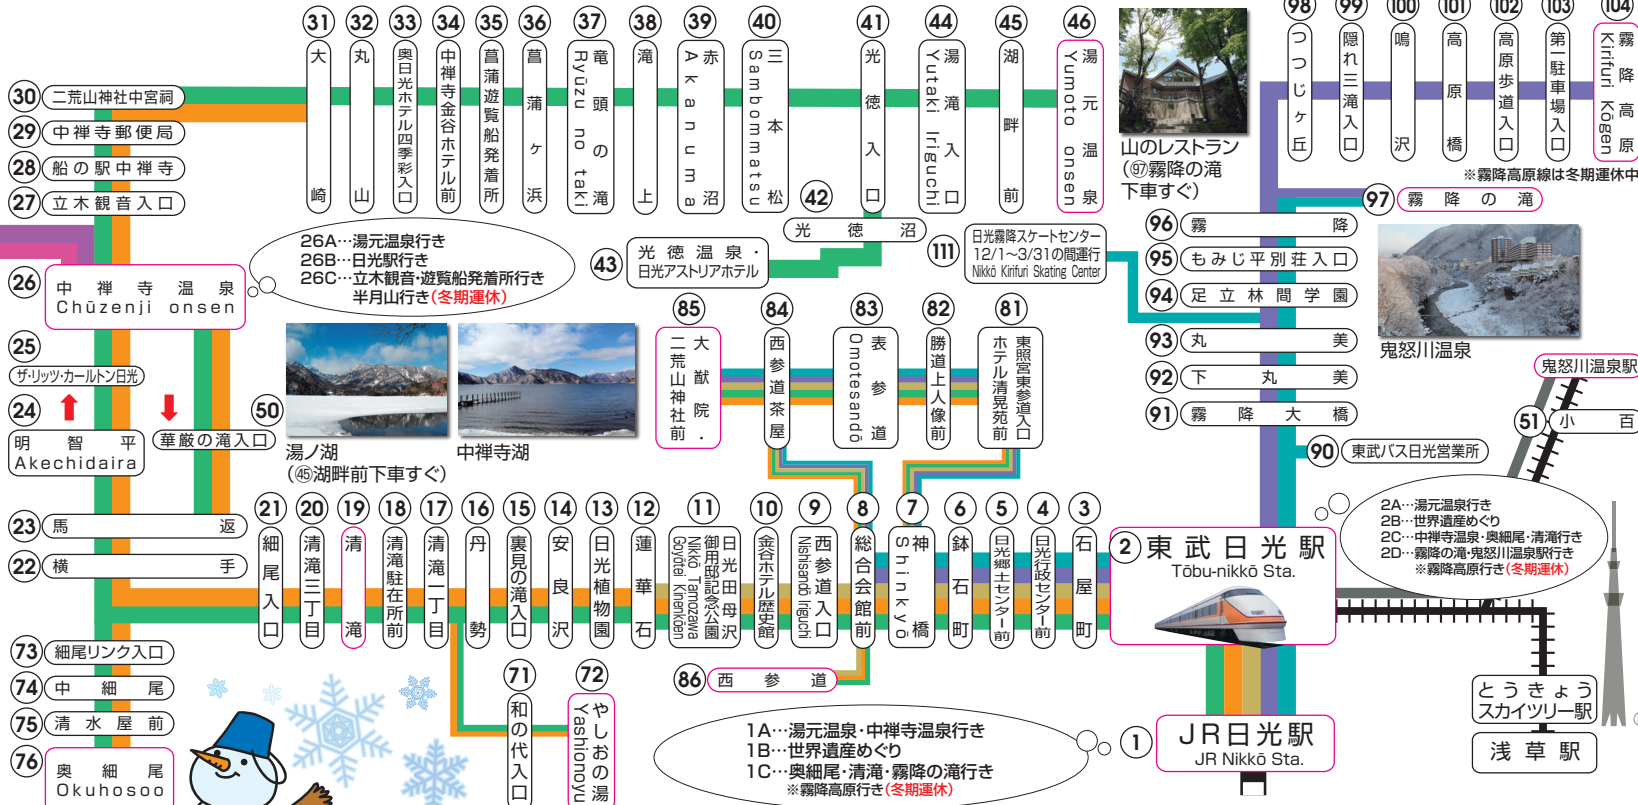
31 大崎
32 丸山
33 奥日光ホテル四季彩入口
34 中禅寺金谷ホテル前
35 菖蒲ヶ浜遊覧船発着所
36 菖蒲ヶ浜
37 竜頭の滝 Ryūzu no taki
38 滝上
39 赤沼 Akanuma
40 三本松 Sambommatsu
41 光徳入口
44 湯滝入口 Yutaki iriguchi
45 湖畔前
46 湯元温泉 Yumoto onsen

山のレストラン
(97霧降の滝下車すぐ)

98 つつじヶ丘
99 隠れ三滝入口
100 鳴沢
101 高原橋
102 高原歩道入口
103 第一駐車場入口
104 霧降高原 Kirifuri Kōgen
※霧降高原線は冬期運休中

30 二荒山神社中宮祠
29 中禅寺郵便局
28 船の駅中禅寺
27 立木観音入口

42 光徳沼
43 光徳温泉・日光アストリアホテル
111 日光霧降スケートセンター 12/1～3/31の間運行 Nikkō Kirifuri Skating Center

97 霧降の滝
96 霧降
95 もみじ平別荘入口
94 足立林間学園
93 丸美
92 下丸美
91 霧降大橋

鬼怒川温泉
鬼怒川温泉駅
51 小百

26A…湯元温泉行き
26B…日光駅行き
26C…立木観音・遊覧船発着所行き
半月山行き(冬期運休)

26 中禅寺温泉 Chūzenji onsen
25 ザ・リッツ・カールトン日光
24 明智平 Akechidaira
50 華厳の滝入口

湯ノ湖
(45湖畔前下車すぐ)
中禅寺湖

85 大猷院・二荒山神社前
84 西参道茶屋
83 表参道 Omotesandō
82 勝道上人像前
81 東照宮東参道入口 ホテル清晃苑前

90 東武バス日光営業所

23 馬返
22 横手

21 細尾入口
20 清滝三丁目
19 清滝
18 清滝駐在所前
17 清滝一丁目
16 丹勢
15 裏見の滝入口
14 安良沢
13 日光植物園
12 蓮華石
11 日光田母沢御用邸記念公園 Nikko Tamozawa Goyōtei Kinenkōen
10 金谷ホテル歴史館
9 西参道入口 Nishisandō iriguchi
8 総合会館前
7 神橋 Shinkyō
6 鉢石町
5 日光郷土センター前
4 日光行政センター前
3 石屋町

2 東武日光駅 Tōbu-nikkō Sta.

2A…湯元温泉行き
2B…世界遺産めぐり
2C…中禅寺温泉・奥細尾・清滝行き
2D…霧降の滝・鬼怒川温泉駅行き
※霧降高原行き(冬期運休)

73 細尾リンク入口
74 中細尾
75 清水屋前
76 奥細尾 Okuhosoo

71 和の代入口
72 やしおの湯 Yashionoyu
86 西参道

1A…湯元温泉・中禅寺温泉行き
1B…世界遺産めぐり
1C…奥細尾・清滝・霧降の滝行き
※霧降高原行き(冬期運休)

1 JR日光駅 JR Nikkō Sta.

とうきょうスカイツリー駅
浅草駅